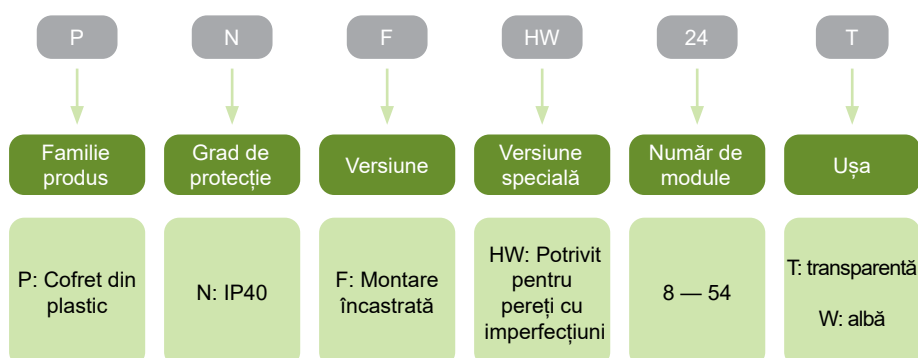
P N F HW 24 T

Familie produs

Grad de protecție

Versiune

Versiune specială

Număr de module

Ușa

P: Cofret din plastic

N: IP40

F: Montare încastrată

HW: Potrivit pentru pereți cu imperfecțiuni

8 — 54

T: transparentă

W: albă